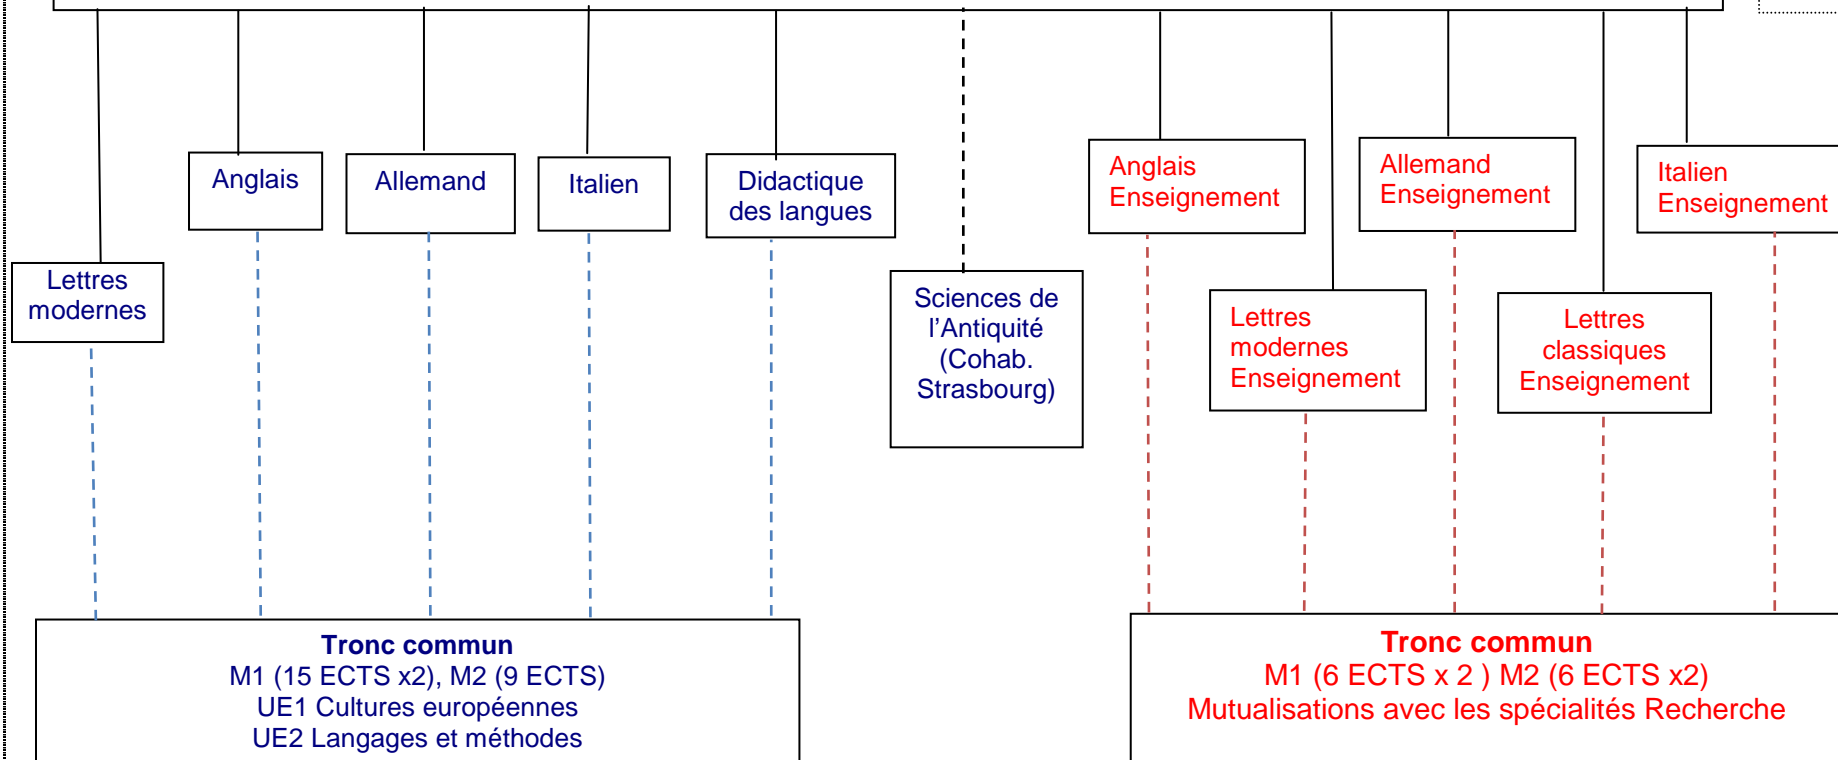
Anglais

Allemand

Italien

Didactique des langues

Lettres modernes

Sciences de l’Antiquité (Cohab. Strasbourg)

Anglais Enseignement

Allemand Enseignement

Italien Enseignement

Lettres modernes Enseignement

Lettres classiques Enseignement

Tronc commun
M1 (15 ECTS x2), M2 (9 ECTS)
UE1 Cultures européennes
UE2 Langages et méthodes

Tronc commun
M1 (6 ECTS x 2 ) M2 (6 ECTS x2)
Mutualisations avec les spécialités Recherche